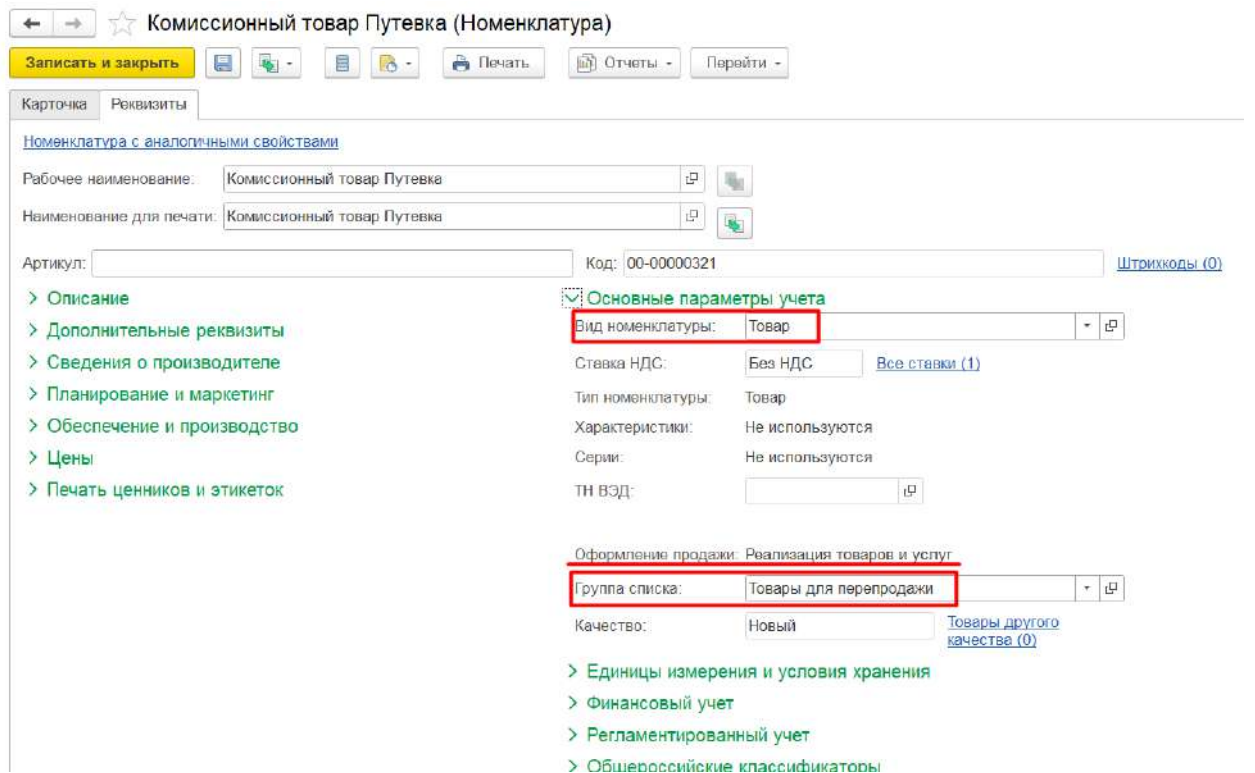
Комиссионный товар Путевка (Номенклатура)

Записать и закрыть

Печать

Отчеты

Перейти

Карточка

Реквизиты

Номенклатура с аналогичными свойствами

Рабочее наименование: Комиссионный товар Путевка

Наименование для печати: Комиссионный товар Путевка

Артикул:

Код: 00-00000321

Штрихкоды (0)

> Описание

> Дополнительные реквизиты

> Сведения о производителе

> Планирование и маркетинг

> Обеспечение и производство

> Цены

> Печать ценников и этикеток

Основные параметры учета

Вид номенклатуры: Товар

Ставка НДС: Без НДС

Все ставки (1)

Тип номенклатуры: Товар

Характеристики: Не используются

Серии: Не используются

ТН ВЭД:

Оформление продажи: Реализация товаров и услуг

Группа списка: Товары для перепродажи

Качество: Новый

Товары другого качества (0)

> Единицы измерения и условия хранения

> Финансовый учет

> Регламентированный учет

> Общероссийские классификаторы